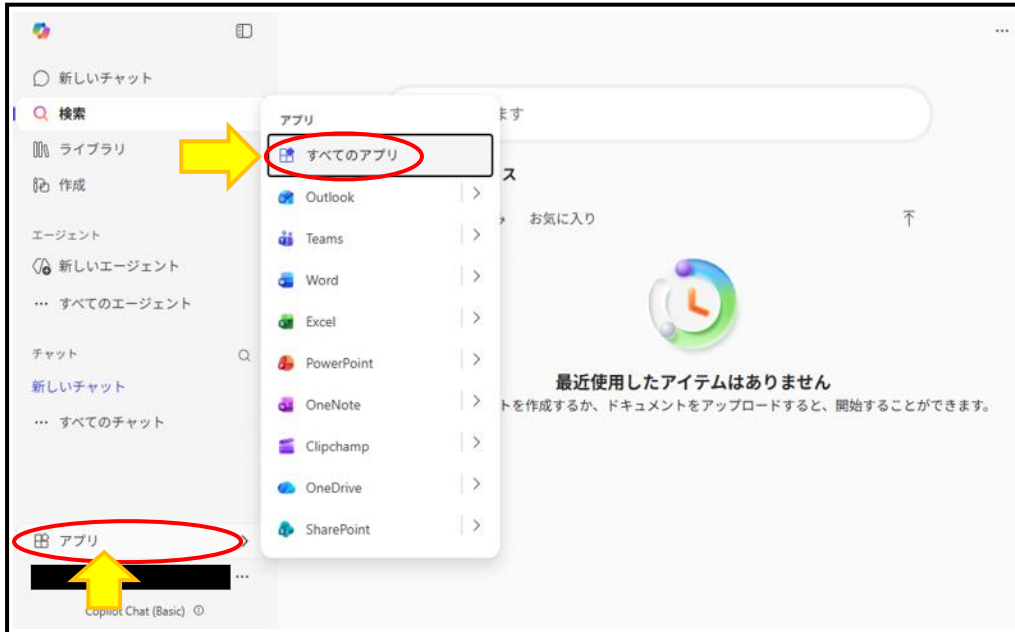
新しいチャット
検索
ライブラリ
作成
エージェント
新しいエージェント
… すべてのエージェント
チャット
新しいチャット
… すべてのチャット
アプリ
…
Copilot Chat (Basic)

アプリ
すべてのアプリ
Outlook
Teams
Word
Excel
PowerPoint
OneNote
Clipchamp
OneDrive
SharePoint

ます
ス
お気に入り
最近使用したアイテムはありません
トを作成するか、ドキュメントをアップロードすると、開始することができます。
…